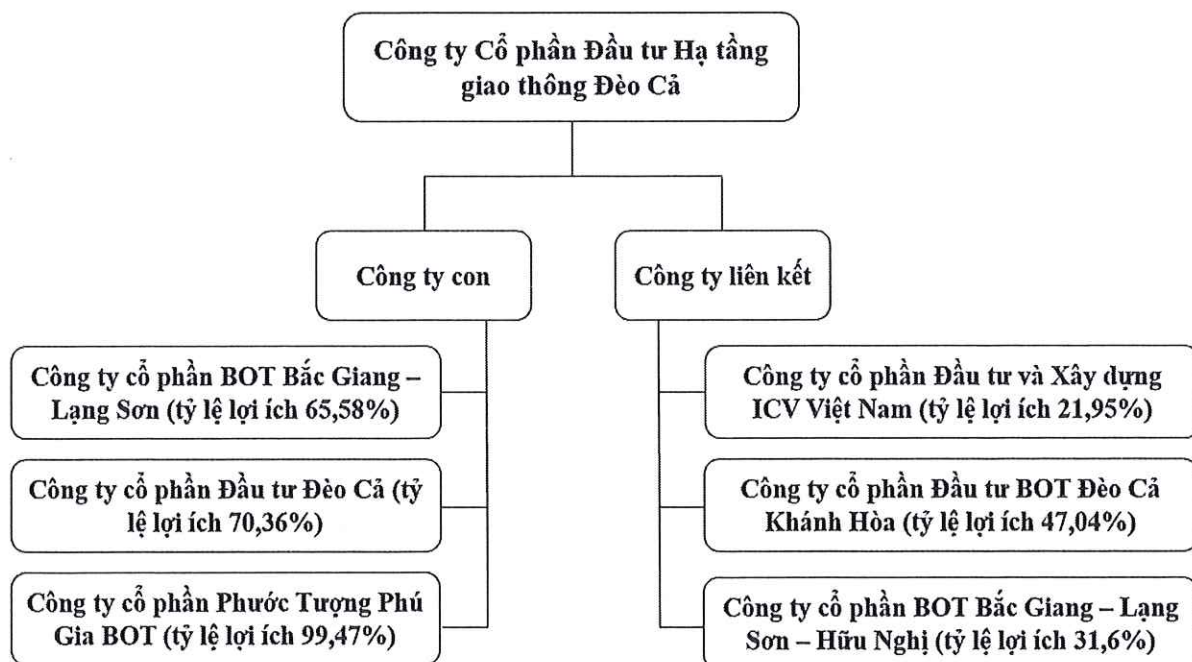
Công ty Cổ phần Đầu tư Hạ tầng giao thông Đèo Cả

Công ty con

Công ty liên kết

Công ty cổ phần BOT Bắc Giang – Lạng Sơn (tỷ lệ lợi ích 65,58%)

Công ty cổ phần Đầu tư Đèo Cả (tỷ lệ lợi ích 70,36%)

Công ty cổ phần Phước Tượng Phú Gia BOT (tỷ lệ lợi ích 99,47%)

Công ty cổ phần Đầu tư và Xây dựng ICV Việt Nam (tỷ lệ lợi ích 21,95%)

Công ty cổ phần Đầu tư BOT Đèo Cả Khánh Hòa (tỷ lệ lợi ích 47,04%)

Công ty cổ phần BOT Bắc Giang – Lạng Sơn – Hữu Nghị (tỷ lệ lợi ích 31,6%)